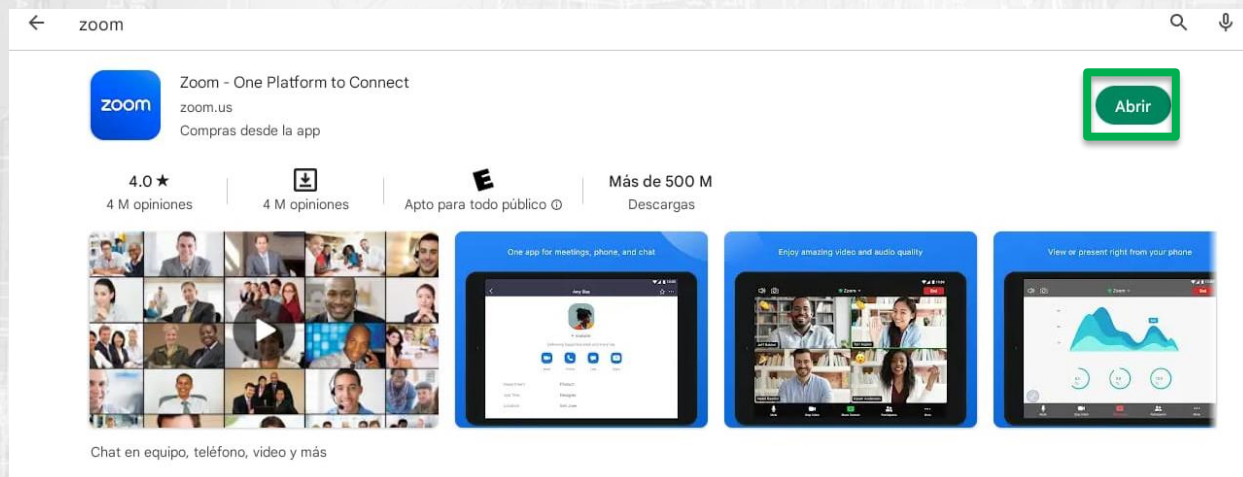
zoom

zoom

Zoom - One Platform to Connect
zoom.us
Compras desde la app

Abrir

4.0 ★
4 M opiniones

4 M opiniones

E
Apto para todo público ⓘ

Más de 500 M
Descargas

One app for meetings, phone, and chat

Enjoy amazing video and audio quality

View or present right from your phone

Chat en equipo, teléfono, video y más